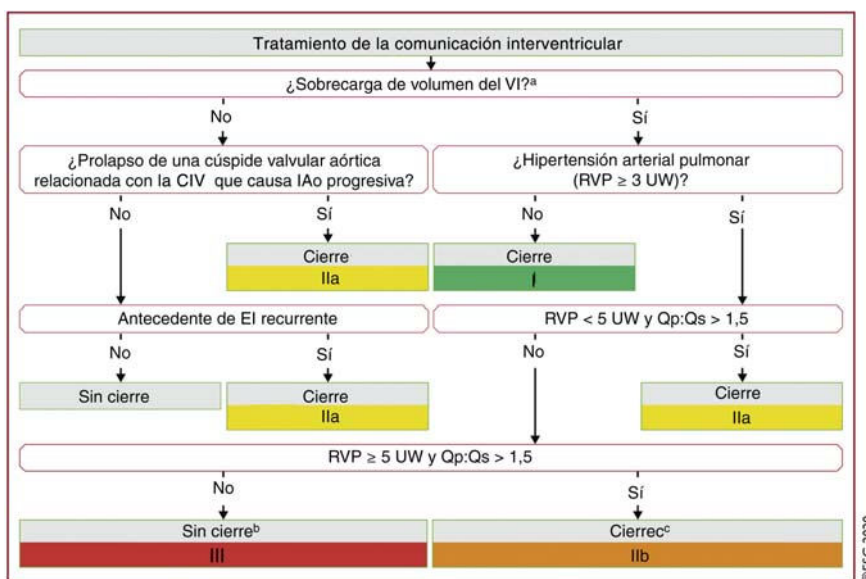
Tratamiento de la comunicación interventricular

¿Sobrecarga de volumen del VI?$^{a}$

No

Sí

¿Prolapso de una cúspide valvular aórtica relacionada con la CIV que causa IAo progresiva?

¿Hipertensión arterial pulmonar (RVP ≥ 3 UW)?

No

Sí

No

Sí

Cierre

IIa

Cierre

I

Antecedente de EI recurrente

RVP < 5 UW y Qp:Qs > 1,5

No

Sí

No

Sí

Sin cierre

Cierre

IIa

Cierre

IIa

RVP ≥ 5 UW y Qp:Qs > 1,5

No

Sí

Sin cierre$^{b}$

III

Cierrec$^{c}$

IIb

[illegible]